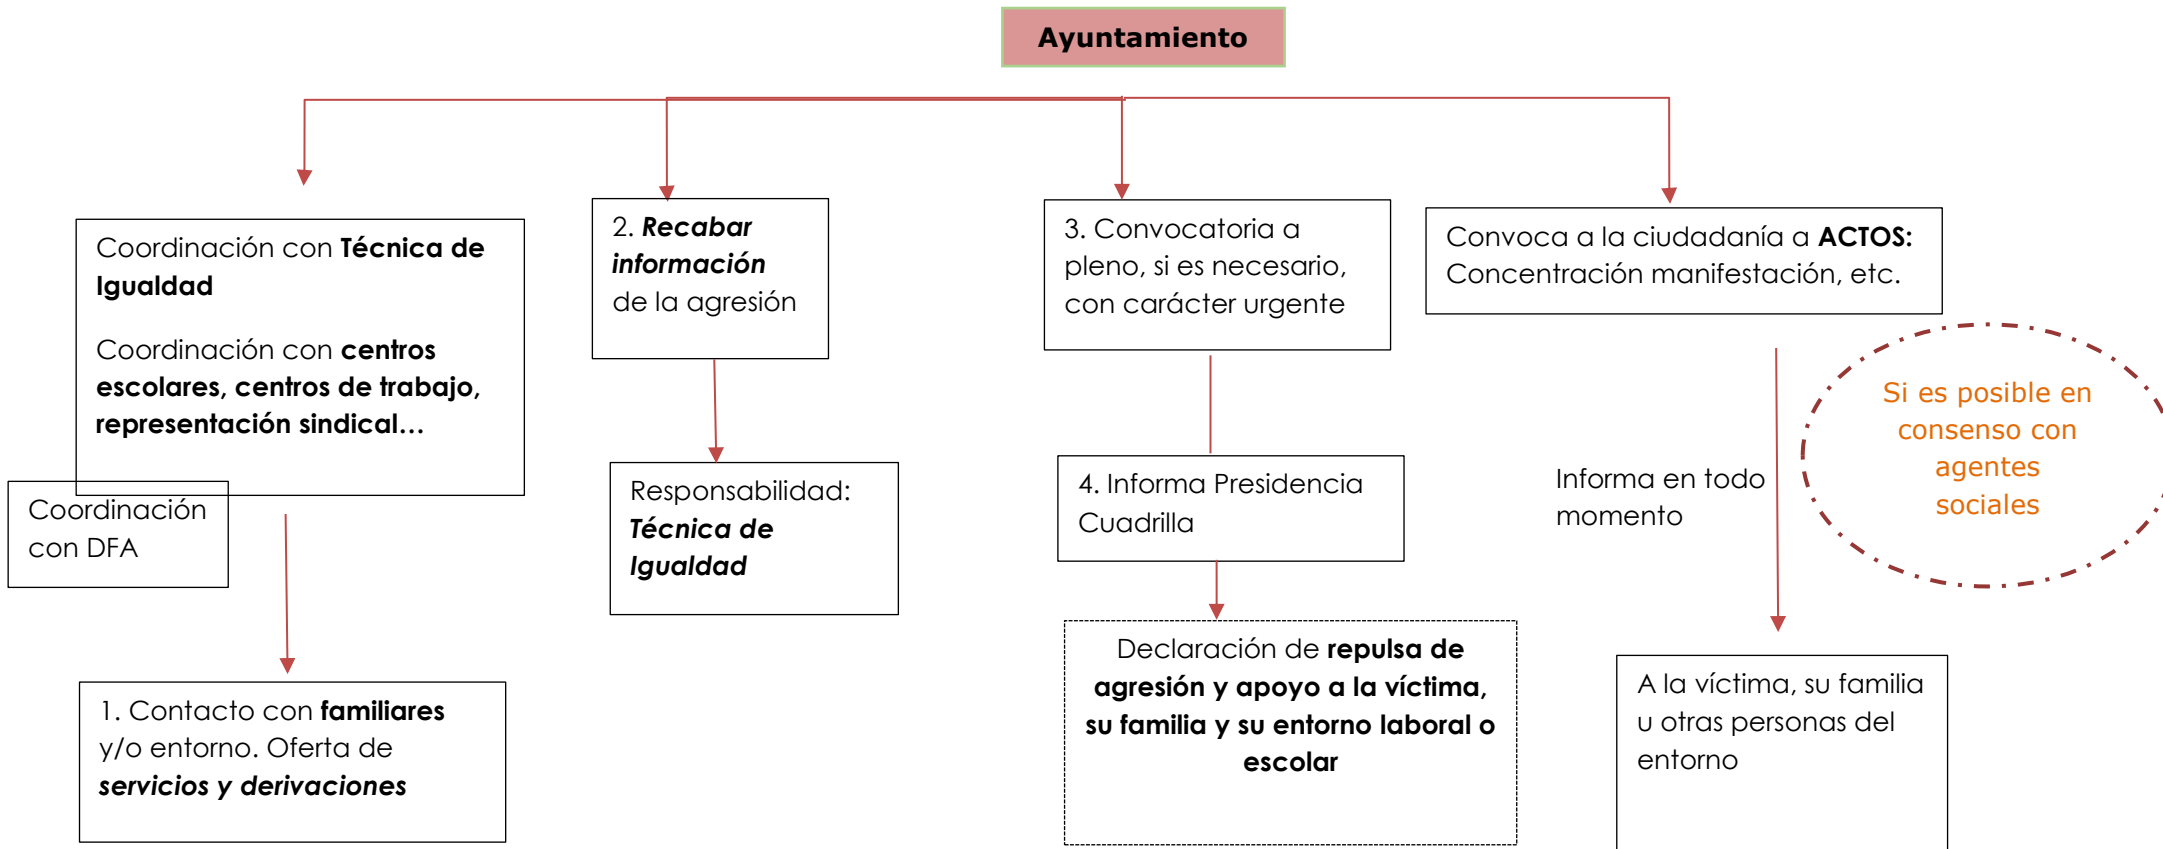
Ayuntamiento

Coordinación con Técnica de Igualdad

Coordinación con centros escolares, centros de trabajo, representación sindical…

Coordinación con DFA

1. Contacto con familiares y/o entorno. Oferta de servicios y derivaciones

2. Recabar información de la agresión

Responsabilidad: Técnica de Igualdad

3. Convocatoria a pleno, si es necesario, con carácter urgente

4. Informa Presidencia Cuadrilla

Declaración de repulsa de agresión y apoyo a la víctima, su familia y su entorno laboral o escolar

Convoca a la ciudadanía a ACTOS: Concentración manifestación, etc.

Si es posible en consenso con agentes sociales

Informa en todo momento

A la víctima, su familia u otras personas del entorno